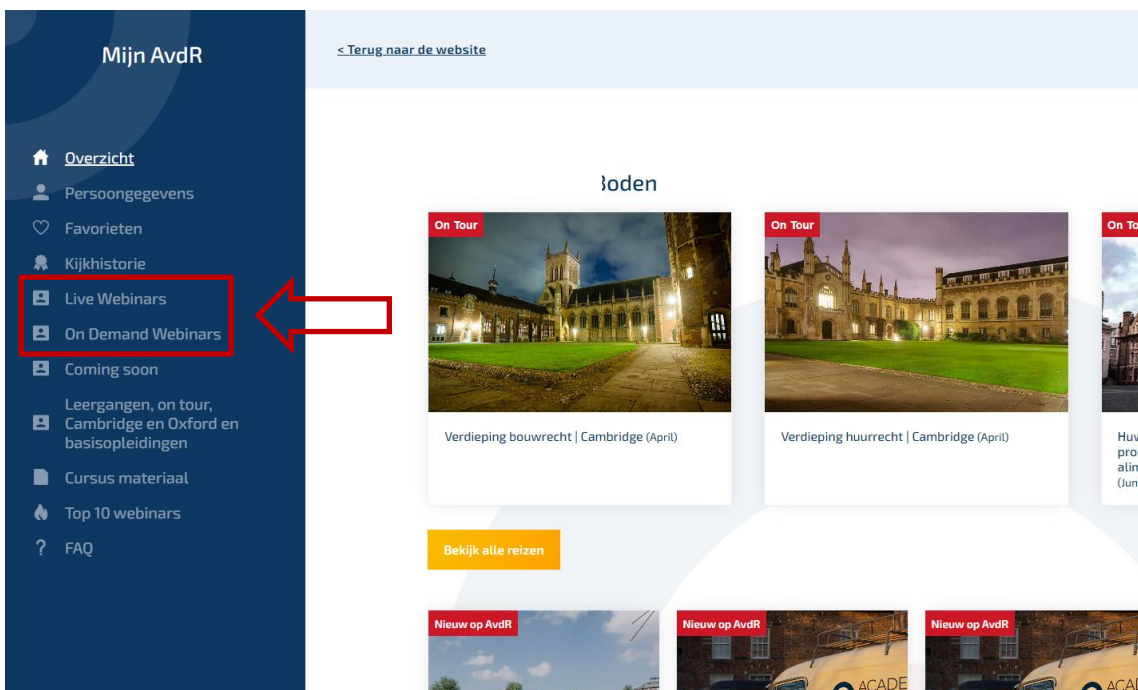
Mijn AvdR

Overzicht
Persoongegevens
Favorieten
Kijkhistorie
Live Webinars
On Demand Webinars
Coming soon
Leergangen, on tour, Cambridge en Oxford en basisopleidingen
Cursus materiaal
Top 10 webinars
FAQ

< Terug naar de website

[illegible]oden

On Tour
Verdieping bouwrecht | Cambridge (April)

On Tour
Verdieping huurrecht | Cambridge (April)

On To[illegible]
Huv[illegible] pro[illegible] alin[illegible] (Jun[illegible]

Bekijk alle reizen

Nieuw op AvdR
Nieuw op AvdR
ACADE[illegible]
Nieuw op AvdR
ACA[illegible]